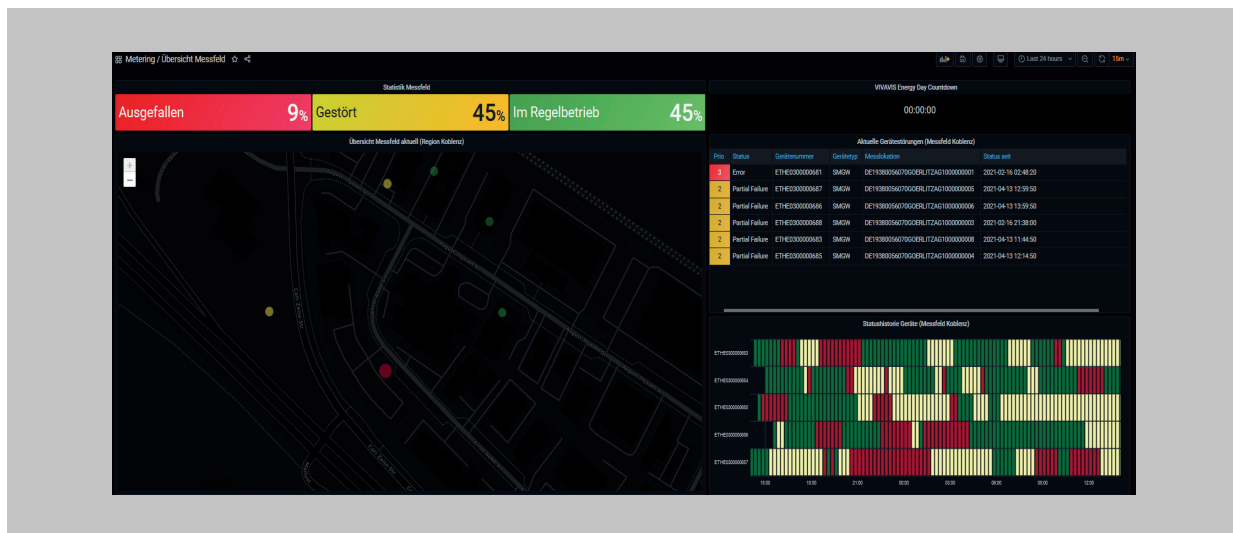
Metering / Übersicht Messfeld

Last 24 hours 15m

Statistik Messfeld

Ausgefallen 9%

Gestört 45%

Im Regelbetrieb 45%

VIVAVIS Energy Day Countdown

00:00:00

Übersicht Messfeld aktuell (Region Koblenz)

+
−

Aktuelle Gerätestörungen (Messfeld Koblenz)

| Prio | Status | Gerätenummer | Gerätetyp | Messlokation | Status seit |
|---|---|---|---|---|---|
| 3 | Error | ETHE0300000681 | SMGW | DE19380056070GOERLITZAG1000000001 | 2021-02-16 02:48:20 |
| 2 | Partial Failure | ETHE0300000687 | SMGW | DE19380056070GOERLITZAG1000000005 | 2021-04-13 12:59:50 |
| 2 | Partial Failure | ETHE0300000686 | SMGW | DE19380056070GOERLITZAG1000000006 | 2021-04-13 13:59:50 |
| 2 | Partial Failure | ETHE0300000688 | SMGW | DE19380056070GOERLITZAG1000000003 | 2021-02-16 21:38:00 |
| 2 | Partial Failure | ETHE0300000683 | SMGW | DE19380056070GOERLITZAG1000000008 | 2021-04-13 11:44:50 |
| 2 | Partial Failure | ETHE0300000685 | SMGW | DE19380056070GOERLITZAG1000000004 | 2021-04-13 12:14:50 |

Statushistorie Geräte (Messfeld Koblenz)

ETHE0300000683
ETHE0300000684
ETHE0300000680
ETHE0300000686
ETHE0300000687

15:00 18:00 21:00 00:00 03:00 06:00 09:00 12:00